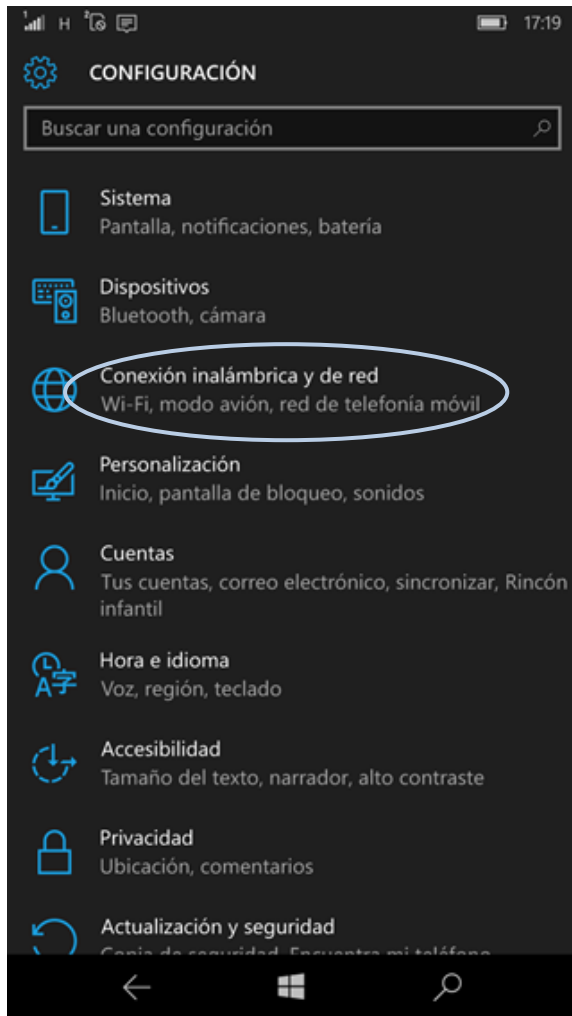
H 2 17:19

CONFIGURACIÓN

Buscar una configuración

Sistema
Pantalla, notificaciones, batería

Dispositivos
Bluetooth, cámara

Conexión inalámbrica y de red
Wi-Fi, modo avión, red de telefonía móvil

Personalización
Inicio, pantalla de bloqueo, sonidos

Cuentas
Tus cuentas, correo electrónico, sincronizar, Rincón infantil

Hora e idioma
Voz, región, teclado

Accesibilidad
Tamaño del texto, narrador, alto contraste

Privacidad
Ubicación, comentarios

Actualización y seguridad
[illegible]